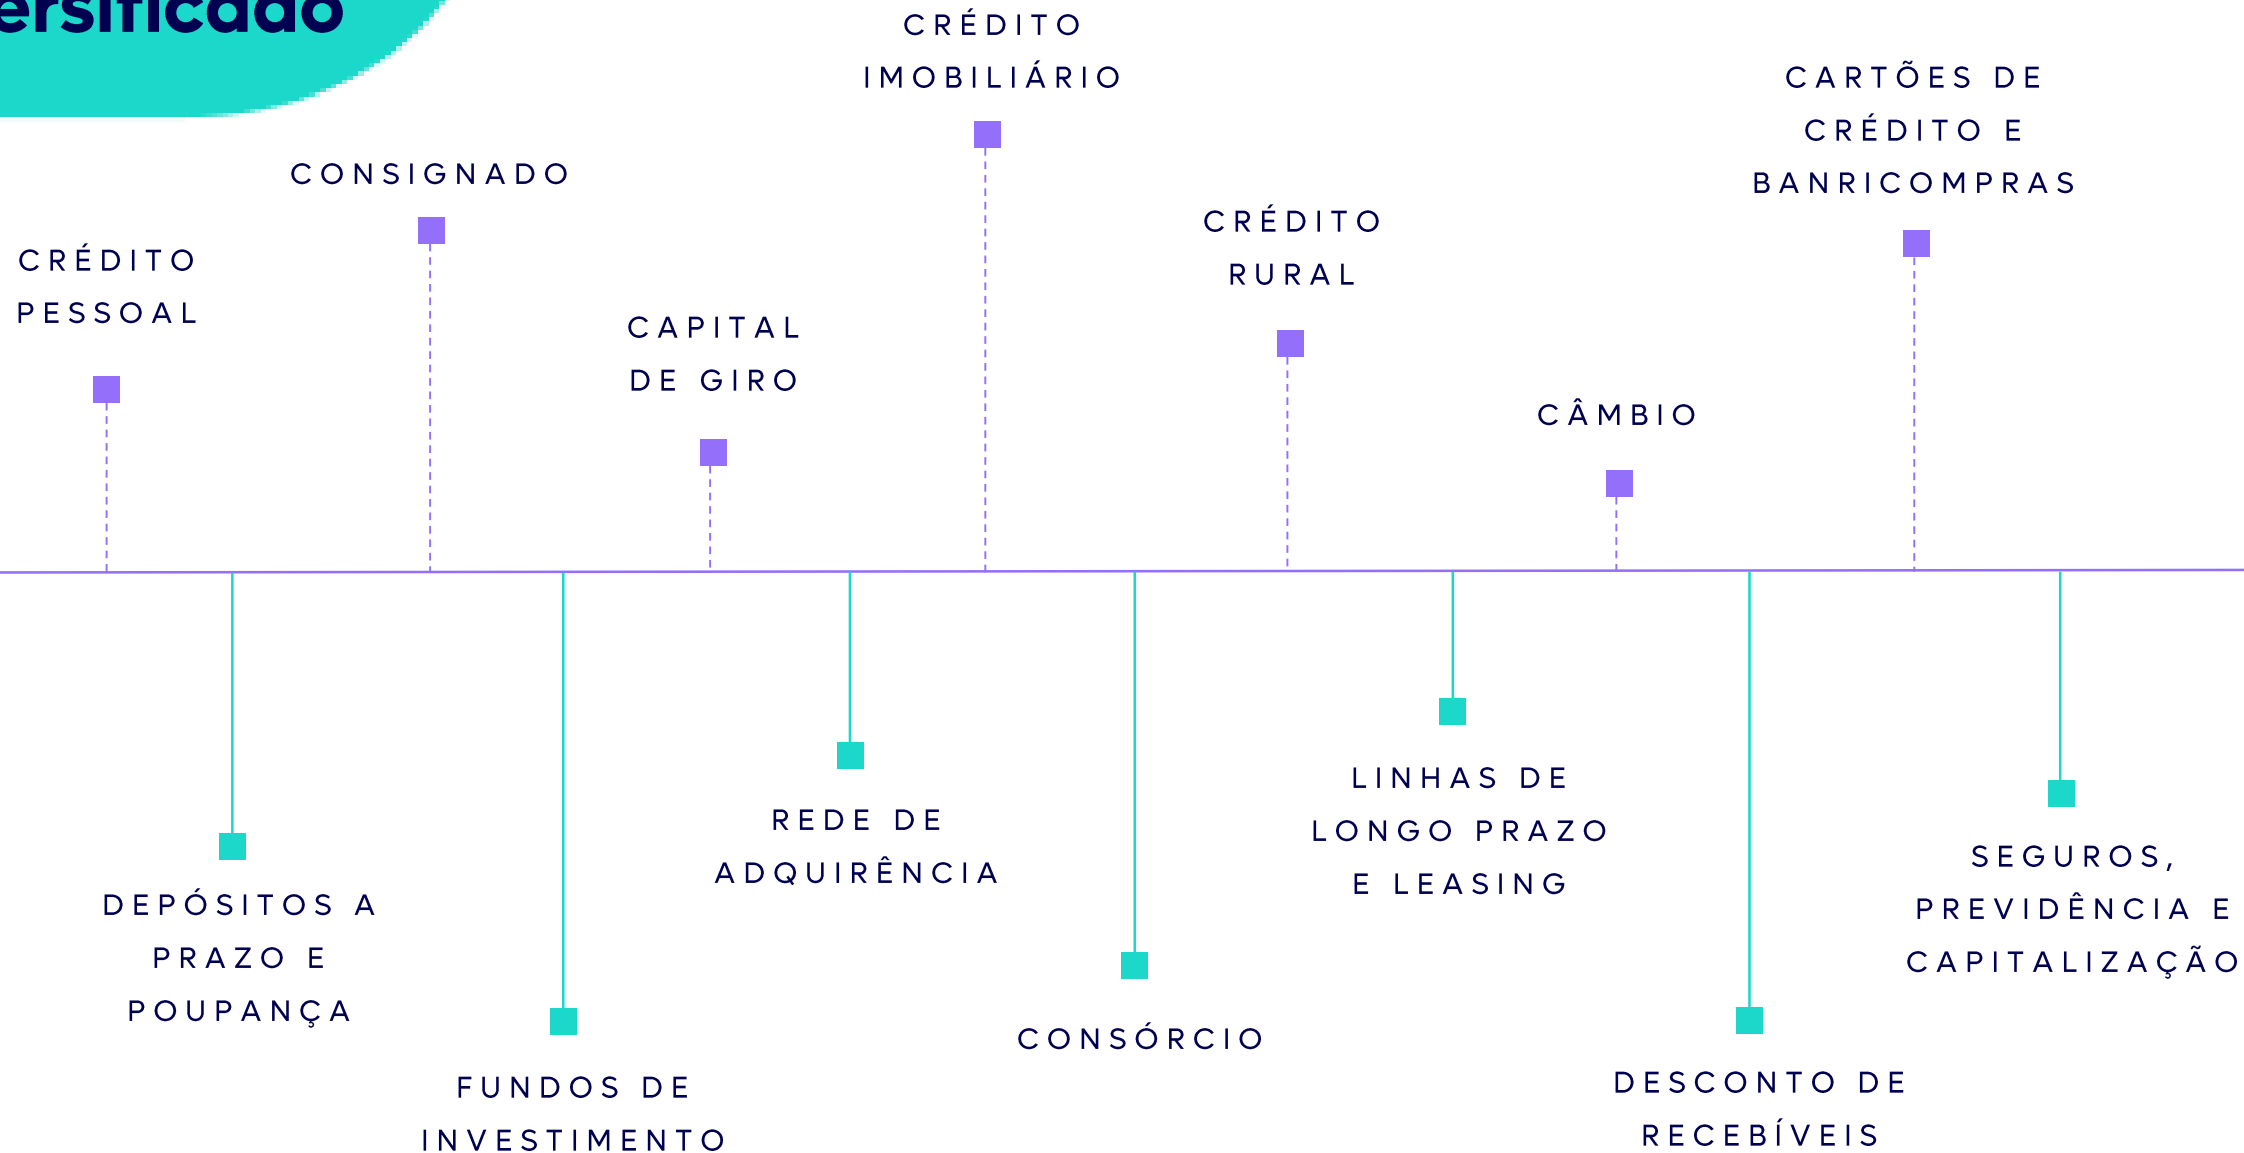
ersificado

CRÉDITO IMOBILIÁRIO

CARTÕES DE CRÉDITO E BANRICOMPRAS

CONSIGNADO

CRÉDITO RURAL

CRÉDITO PESSOAL

CAPITAL DE GIRO

CÂMBIO

DEPÓSITOS A PRAZO E POUPANÇA

FUNDOS DE INVESTIMENTO

REDE DE ADQUIRÊNCIA

CONSÓRCIO

LINHAS DE LONGO PRAZO E LEASING

DESCONTO DE RECEBÍVEIS

SEGUROS, PREVIDÊNCIA E CAPITALIZAÇÃO